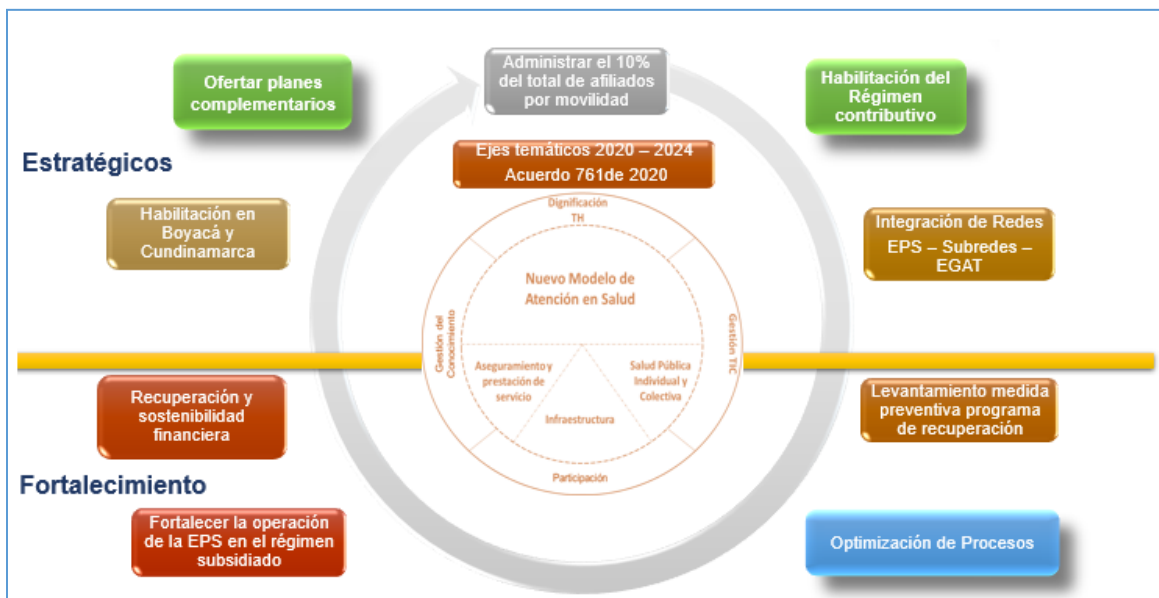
Ofertar planes complementarios

Administrar el 10% del total de afiliados por movilidad

Habilitación del Régimen contributivo

Estratégicos

Ejes temáticos 2020 – 2024
Acuerdo 761de 2020

Habilitación en Boyacá y Cundinamarca

Integración de Redes
EPS – Subredes – EGAT

Dignificación TH

Nuevo Modelo de Atención en Salud

Gestión del Conocimiento

Gestión TIC

Aseguramiento y prestación de servicio

Salud Pública Individual y Colectiva

Infraestructura

Participación

Recuperación y sostenibilidad financiera

Levantamiento medida preventiva programa de recuperación

Fortalecimiento

Fortalecer la operación de la EPS en el régimen subsidiado

Optimización de Procesos